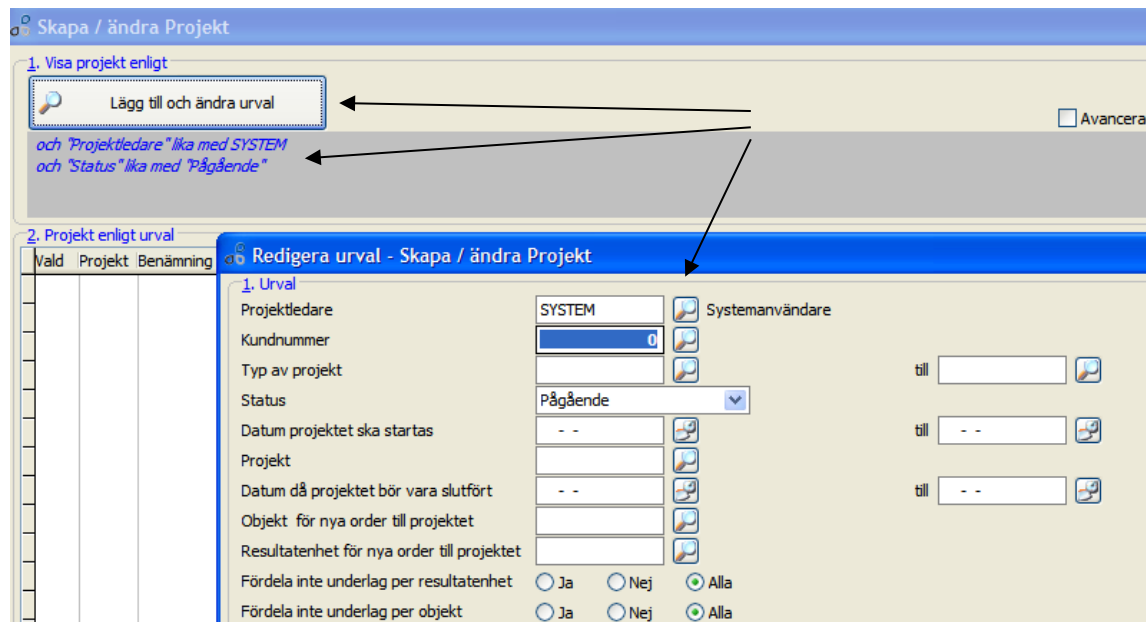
Skapa / ändra Projekt

1. Visa projekt enligt

Lägg till och ändra urval

Avancera

och "Projektledare" lika med SYSTEM
och "Status" lika med "Pågående"

2. Projekt enligt urval

| Vald | Projekt | Benämning |
|---|---|---|

Redigera urval - Skapa / ändra Projekt

1. Urval

Projektledare SYSTEM Systemanvändare
Kundnummer 0
Typ av projekt till
Status Pågående
Datum projektet ska startas - - till - -
Projekt
Datum då projektet bör vara slutfört - - till - -
Objekt för nya order till projektet
Resultatenhet för nya order till projektet
Fördela inte underlag per resultatenhet Ja Nej Alla
Fördela inte underlag per objekt Ja Nej Alla